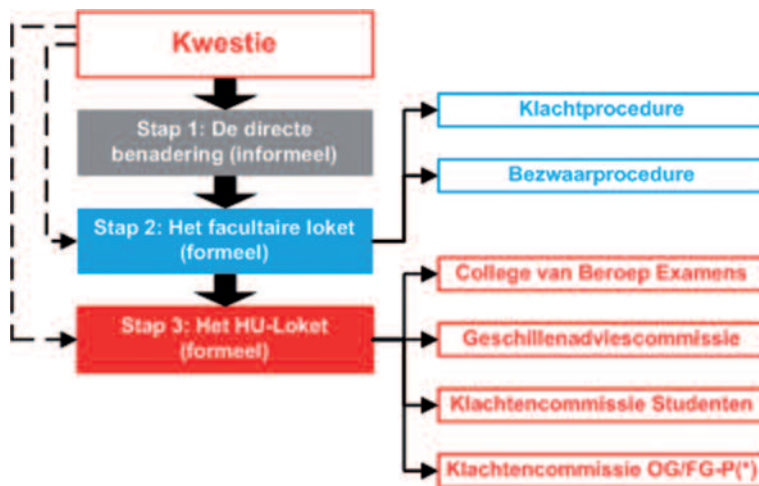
Kwestie

Stap 1: De directe benadering (informeel)

Stap 2: Het facultaire loket (formeel)

Stap 3: Het HU-Loket (formeel)

Klachtprocedure

Bezwaarprocedure

College van Beroep Examens

Geschillenadviescommissie

Klachtencommissie Studenten

Klachtencommissie OG/FG-P(*)